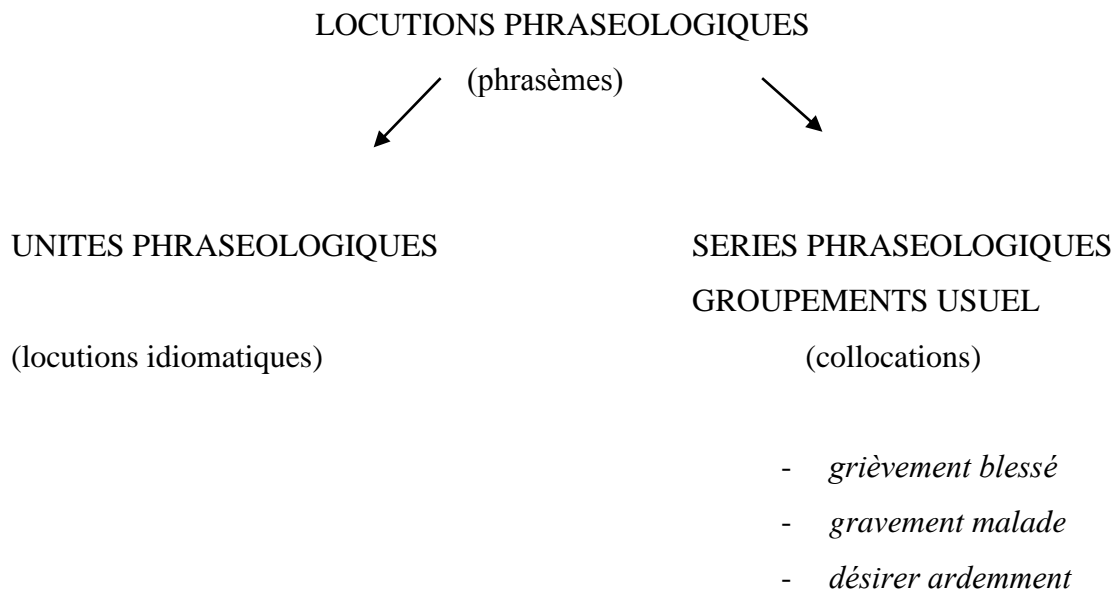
LOCUTIONS PHRASEOLOGIQUES

(phrasèmes)

UNITES PHRASEOLOGIQUES

(locutions idiomatiques)

SERIES PHRASEOLOGIQUES

GROUPEMENTS USUEL

(collocations)

- *grièvement blessé*
- *gravement malade*
- *désirer ardemment*